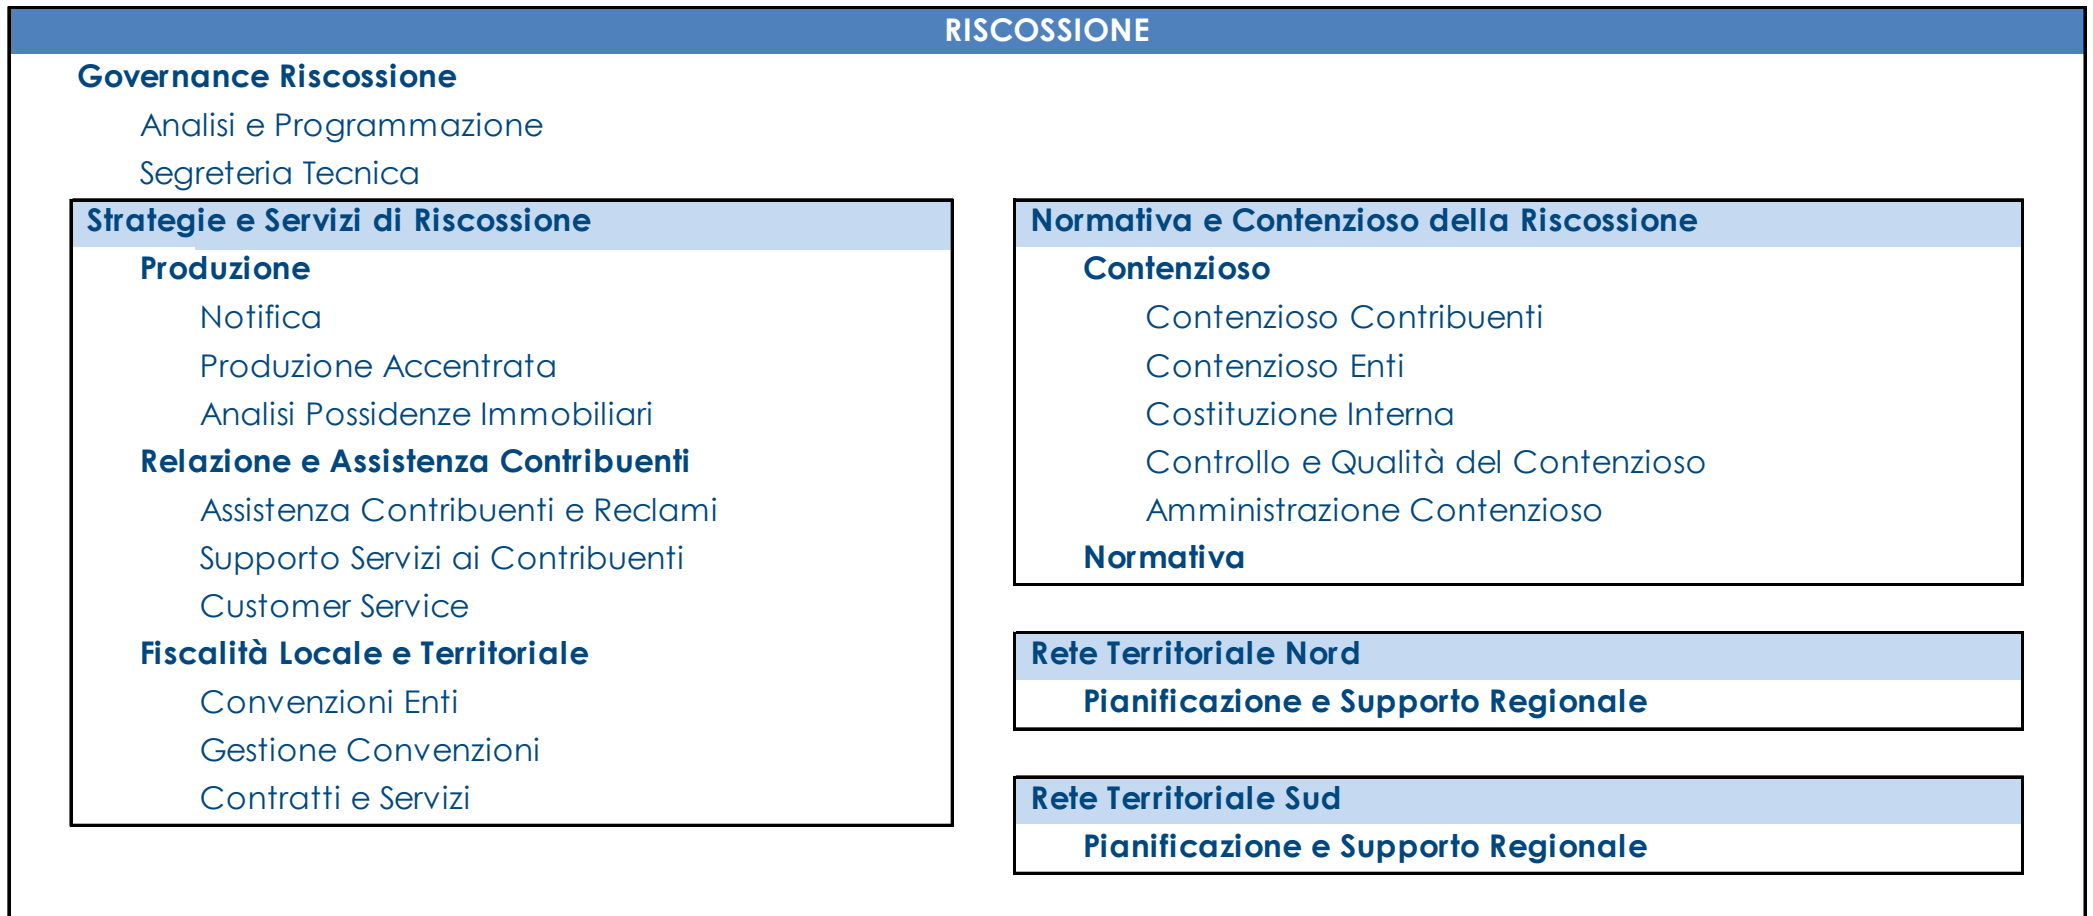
RISCOSSIONE

Governance Riscossione

Analisi e Programmazione

Segreteria Tecnica

Strategie e Servizi di Riscossione

Produzione

Notifica

Produzione Accentrata

Analisi Possidenze Immobiliari

Relazione e Assistenza Contribuenti

Assistenza Contribuenti e Reclami

Supporto Servizi ai Contribuenti

Customer Service

Fiscalità Locale e Territoriale

Convenzioni Enti

Gestione Convenzioni

Contratti e Servizi

Normativa e Contenzioso della Riscossione

Contenzioso

Contenzioso Contribuenti

Contenzioso Enti

Costituzione Interna

Controllo e Qualità del Contenzioso

Amministrazione Contenzioso

Normativa

Rete Territoriale Nord

Pianificazione e Supporto Regionale

Rete Territoriale Sud

Pianificazione e Supporto Regionale